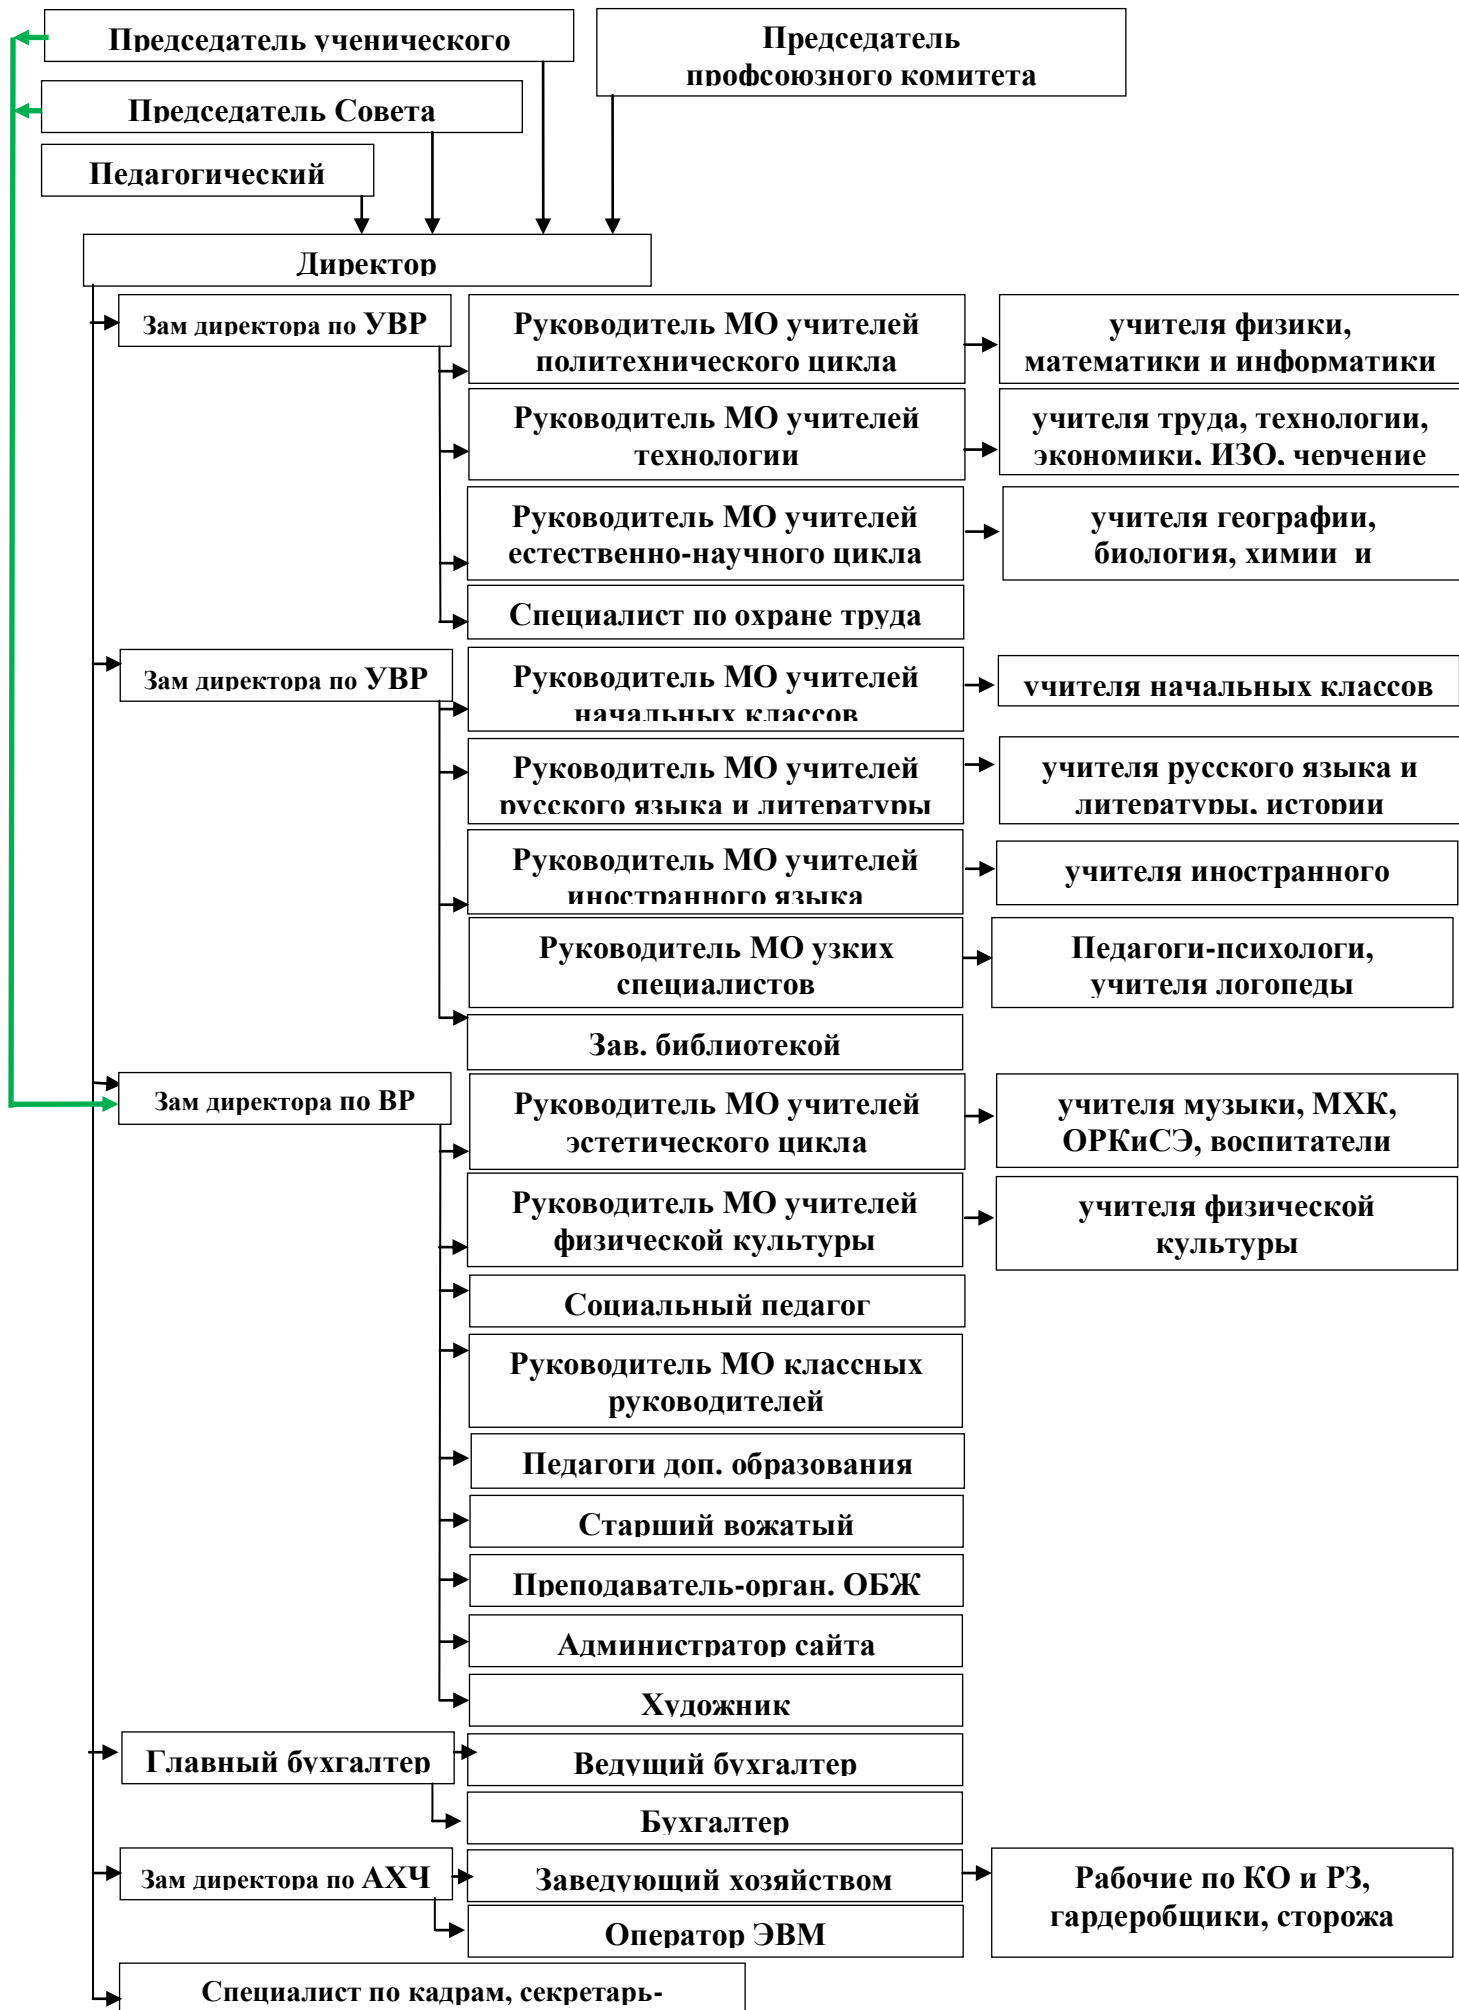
Председатель ученического

Председатель профсоюзного комитета

Председатель Совета

Педагогический

Директор

Зам директора по УВР

Руководитель МО учителей политехнического цикла

учителя физики, математики и информатики

Руководитель МО учителей технологии

учителя труда, технологии, экономики, ИЗО, черчение

Руководитель МО учителей естественно-научного цикла

учителя географии, биология, химии и

Специалист по охране труда

Зам директора по УВР

Руководитель МО учителей начальных классов

учителя начальных классов

Руководитель МО учителей русского языка и литературы

учителя русского языка и литературы, истории

Руководитель МО учителей иностранного языка

учителя иностранного

Руководитель МО узких специалистов

Педагоги-психологи, учителя логопеды

Зав. библиотекой

Зам директора по ВР

Руководитель МО учителей эстетического цикла

учителя музыки, МХК, ОРКиСЭ, воспитатели

Руководитель МО учителей физической культуры

учителя физической культуры

Социальный педагог

Руководитель МО классных руководителей

Педагоги доп. образования

Старший вожатый

Преподаватель-орган. ОБЖ

Администратор сайта

Художник

Главный бухгалтер

Ведущий бухгалтер

Бухгалтер

Зам директора по АХЧ

Заведующий хозяйством

Рабочие по КО и РЗ, гардеробщики, сторожа

Оператор ЭВМ

Специалист по кадрам, секретарь-